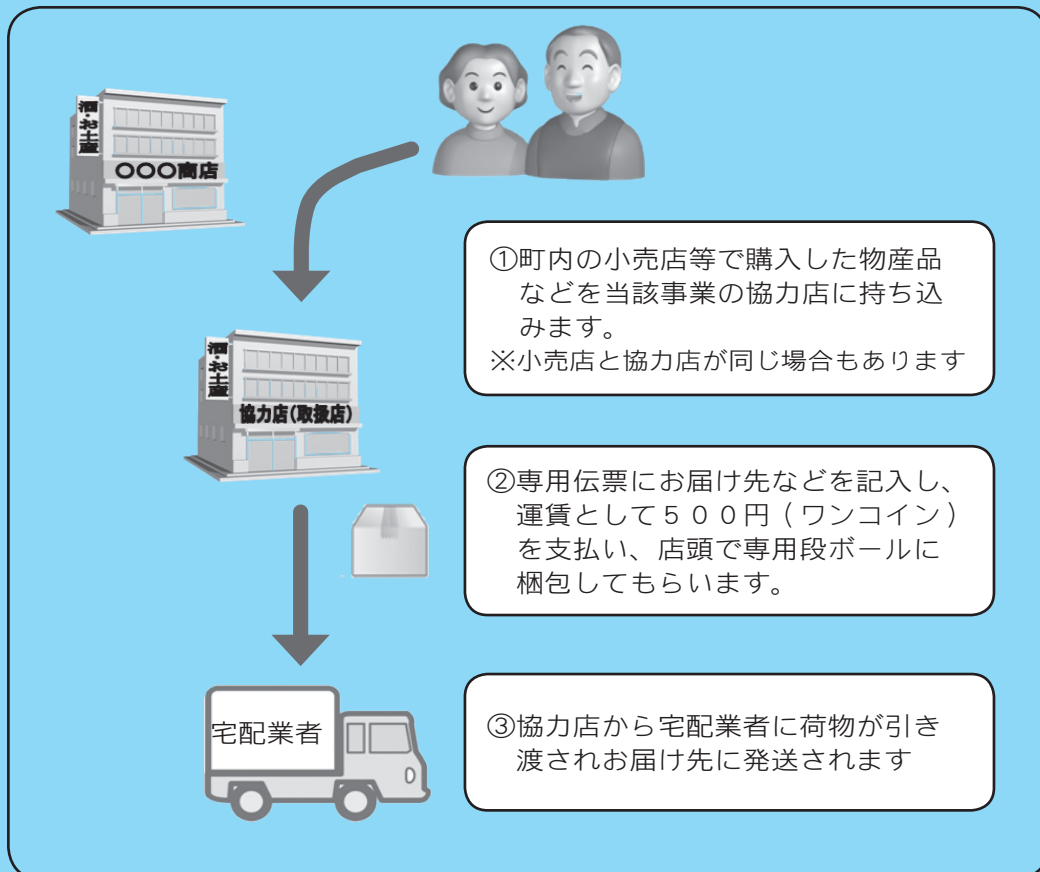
酒・お土産

○○○商店

①町内の小売店等で購入した物産品などを当該事業の協力店に持ち込みます。
※小売店と協力店が同じ場合もあります

酒・お土産

協力店(取扱店)

②専用伝票にお届け先などを記入し、運賃として５００円（ワンコイン）を支払い、店頭で専用段ボールに梱包してもらいます。

宅配業者

③協力店から宅配業者に荷物が引き渡されお届け先に発送されます